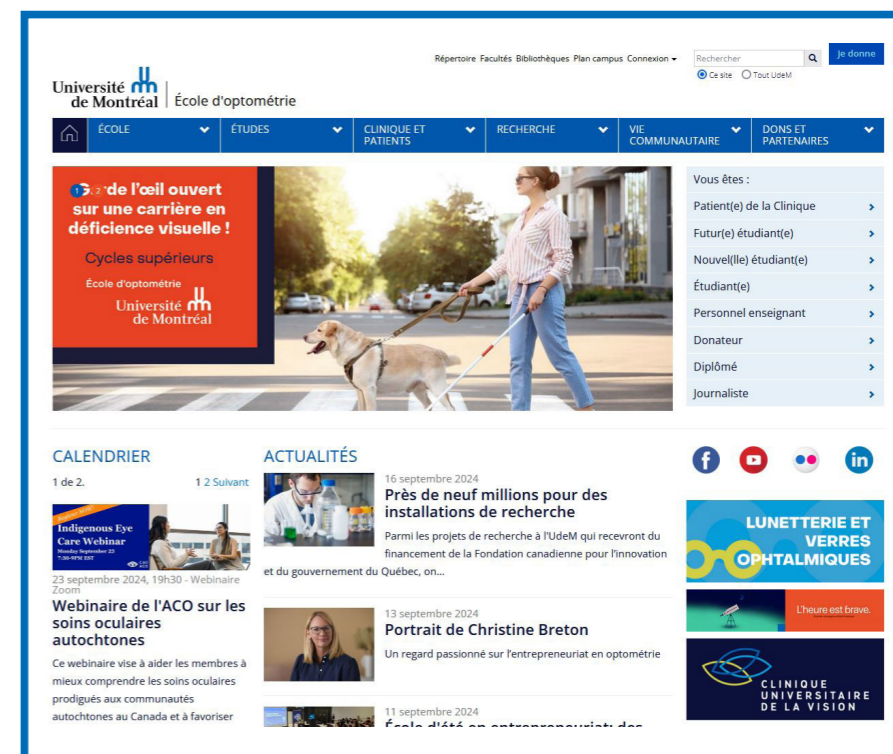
Répertoire Facultés Bibliothèques Plan campus Connexion

Rechercher

Je donne

Ce site Tout UdeM

Université de Montréal | École d'optométrie

ÉCOLE
ÉTUDES
CLINIQUE ET PATIENTS
RECHERCHE
VIE COMMUNAUTAIRE
DONS ET PARTENAIRES

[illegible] de l'œil ouvert sur une carrière en déficience visuelle !

Cycles supérieurs

École d'optométrie

Université de Montréal

Vous êtes :

Patient(e) de la Clinique
Futur(e) étudiant(e)
Nouvel(lle) étudiant(e)
Étudiant(e)
Personnel enseignant
Donateur
Diplômé
Journaliste

CALENDRIER

1 de 2.

1 2 Suivant

Indigenous Eye Care Webinar
Monday September 23
7:30-9PM EST

23 septembre 2024, 19h30 - Webinaire Zoom

Webinaire de l'ACO sur les soins oculaires autochtones

Ce webinaire vise à aider les membres à mieux comprendre les soins oculaires prodigués aux communautés autochtones au Canada et à favoriser

ACTUALITÉS

16 septembre 2024

Près de neuf millions pour des installations de recherche

Parmi les projets de recherche à l'UdeM qui recevront du financement de la Fondation canadienne pour l'innovation et du gouvernement du Québec, on...

13 septembre 2024

Portrait de Christine Breton

Un regard passionné sur l'entrepreneuriat en optométrie

11 septembre 2024

École d'été en entrepreneuriat: des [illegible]

LUNETTERIE ET VERRES OPHTALMIQUES

L'heure est brave.

CLINIQUE UNIVERSITAIRE DE LA VISION